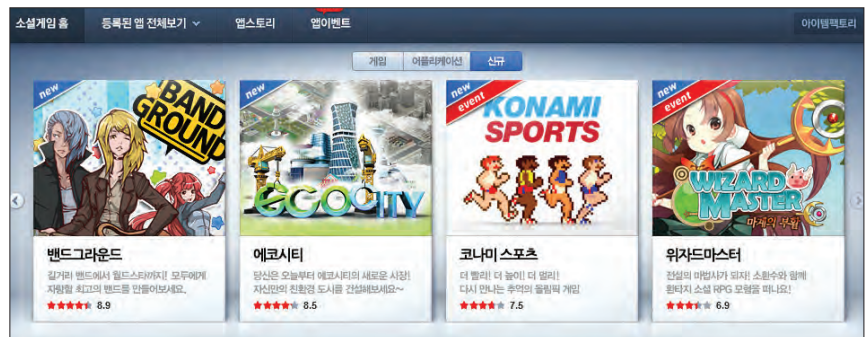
소셜게임 홈 등록된 앱 전체보기 앱스토리 앱이벤트 아이템팩토리

게임 어플리케이션 신규

new
BAND GROUND
밴드그라운드
길거리 밴드에서 월드스타까지! 모두에게 자랑할 최고의 밴드를 만들어보세요.
8.9

new
ECOCITY
에코시티
당신은 오늘부터 에코시티의 새로운 시장! 자신만의 친환경 도시를 건설해보세요~
8.5

new event
KONAMI SPORTS
코나미 스포츠
더 빨리! 더 높이! 더 멀리! 다시 만나는 추억의 올림픽 게임
7.5

new event
WIZARD MASTER
마계의 부활
위자드마스터
전설의 마법사가 되자! 소환수와 함께 환타지 소셜 RPG 모험을 떠나요!
6.9